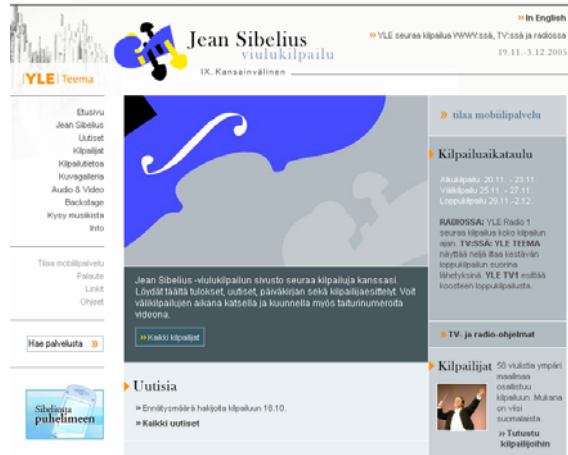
|YLE| Teema

Jean Sibelius
viulukilpailu
IX. Kansainvälinen

» In English
» YLE seuraa kilpailua WWW:ssä, TV:ssä ja radiossa
19.11.–3.12.2005

Etusivu
Jean Sibelius
Uutiset
Kilpailijat
Kilpailutietoa
Kuvagalleria
Audio & Video
Backstage
Kysy musiikista
Info

Tilaa mobiilipalvelu
Palaute
Linkit
Ohjeet

Hae palvelusta »

Sibeliusta puhelimeen

Jean Sibelius -viulukilpailun sivusto seuraa kilpailuja kanssasi. Löydät täältä tulokset, uutiset, päiväkirjan sekä kilpailijaesittelyt. Voit välikilpailujen aikana katsella ja kuunnella myös taiturinumeroita videona.

» Kaikki kilpailijat

» tilaa mobiilipalvelu

Kilpailuaikataulu

Alkukilpailu: 20.11. – 23.11.
Välikilpailu 25.11. – 27.11.
Loppukilpailu 29.11.–2.12.

RADIOSSA: YLE Radio 1 seuraa kilpailua koko kilpailun ajan. TV:SSÄ: YLE TEEMA näyttää neljä iltaa kestävän loppukilpailun suorina lähetyksinä. YLE TV1 esittää koosteen loppukilpailusta.

» TV- ja radio-ohjelmat

Uutisia

» Ennätysmäärä hakijoita kilpailuun 18.10.
» Kaikki uutiset

Kilpailijat
58 viulistia ympäri maailmaa osallistuu kilpailuun. Mukana on yksi suomalaista.
» Tutustu kilpailijoihin